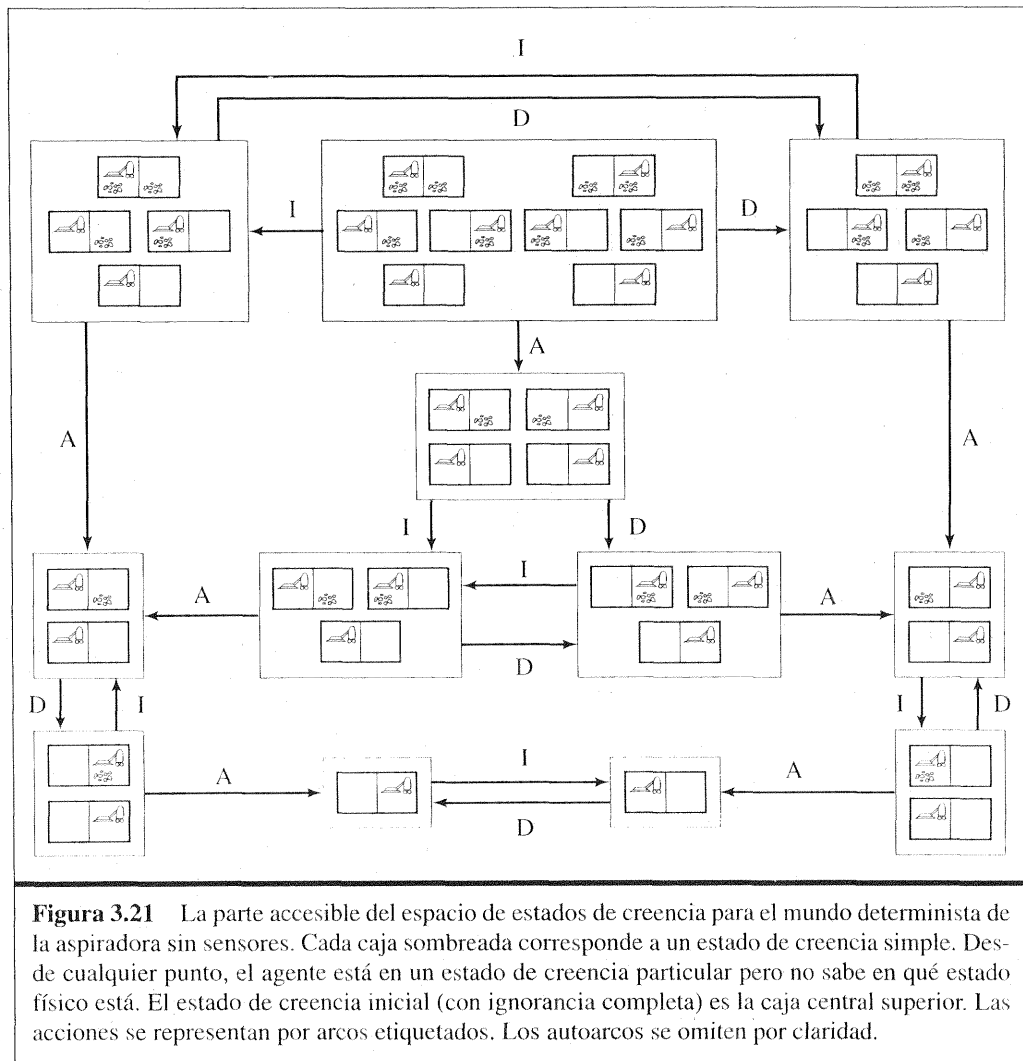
I

D

I

D

A

A

A

I

D

I

A

A

D

D

I

I

D

A

I

A

D

**Figura 3.21** La parte accesible del espacio de estados de creencia para el mundo determinista de la aspiradora sin sensores. Cada caja sombreada corresponde a un estado de creencia simple. Desde cualquier punto, el agente está en un estado de creencia particular pero no sabe en qué estado físico está. El estado de creencia inicial (con ignorancia completa) es la caja central superior. Las acciones se representan por arcos etiquetados. Los autoarcos se omiten por claridad.